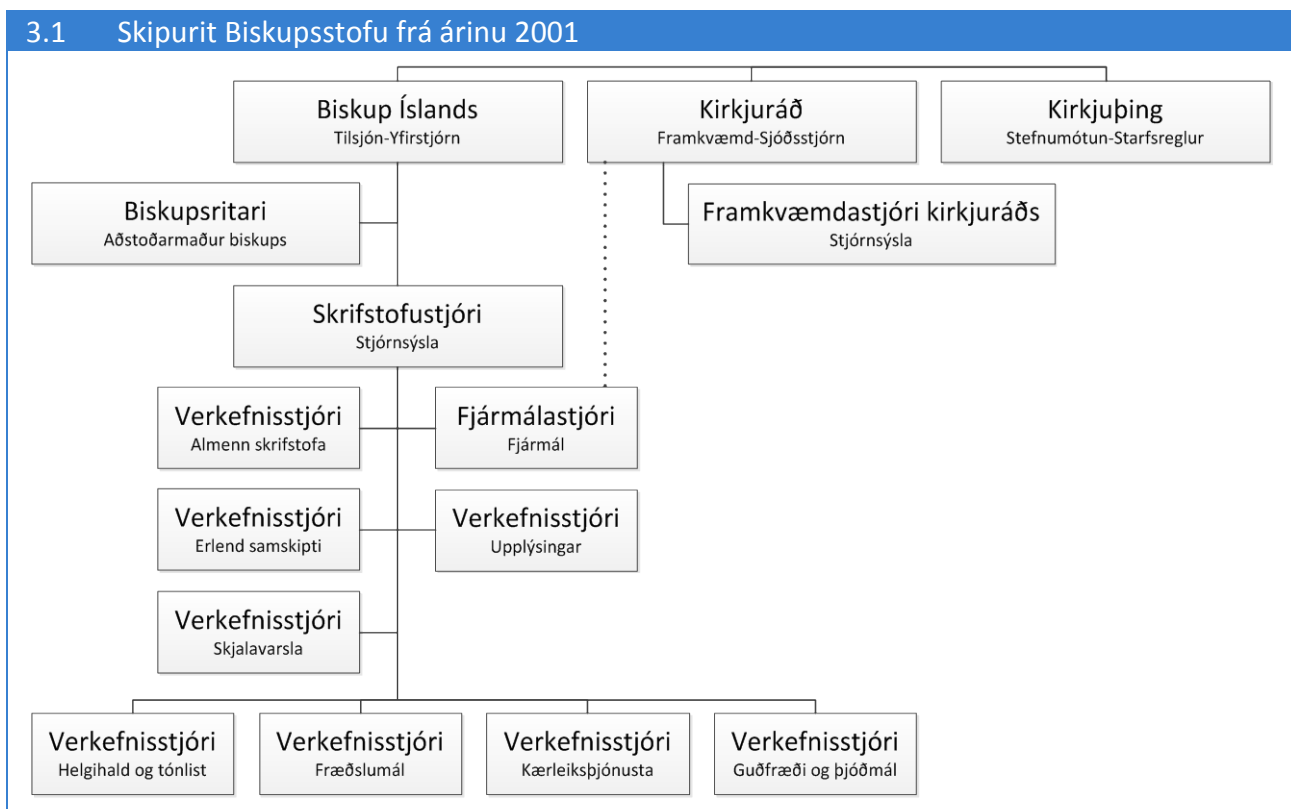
3.1 Skipurit Biskupsstofu frá árinu 2001

Biskup Íslands
Tilsjón-Yfirstjórn

Kirkjuráð
Framkvæmd-Sjóðsstjórn

Kirkjuþing
Stefnumótun-Starfsreglur

Biskupsritari
Aðstoðarmaður biskups

Framkvæmdastjóri kirkjuráðs
Stjórnsýsla

Skrifstofustjóri
Stjórnsýsla

Verkefnisstjóri
Almenn skrifstofa

Fjármálastjóri
Fjármál

Verkefnisstjóri
Erlend samskipti

Verkefnisstjóri
Upplýsingar

Verkefnisstjóri
Skjalavarsla

Verkefnisstjóri
Helgihald og tónlist

Verkefnisstjóri
Fræðslumál

Verkefnisstjóri
Kærleiksþjónusta

Verkefnisstjóri
Guðfræði og þjóðmál